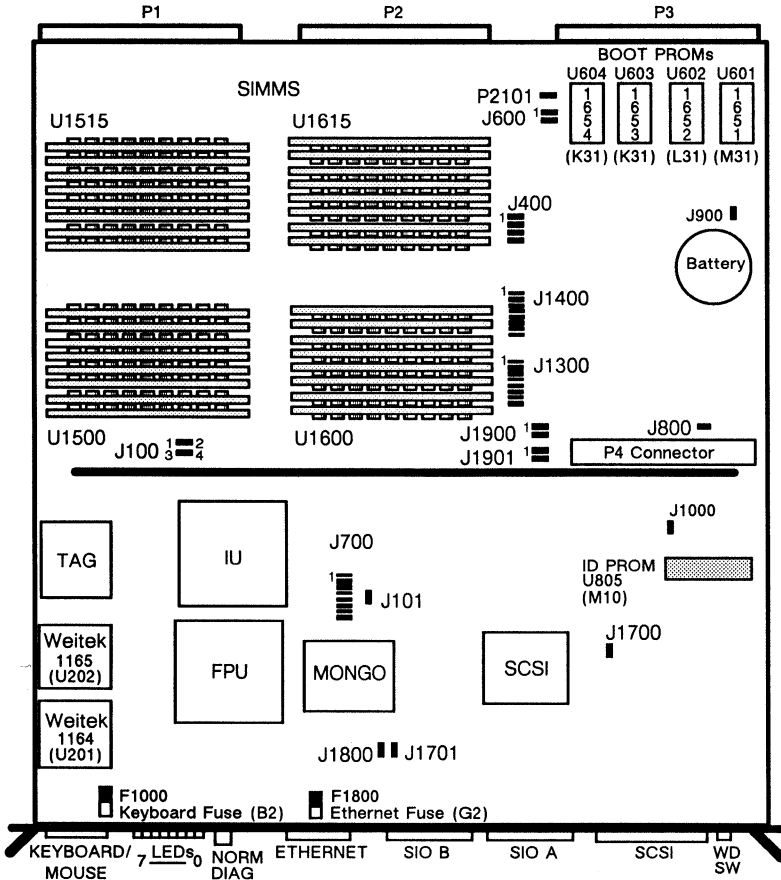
P1
P2
P3
BOOT PROMs
U604 U603 U602 U601
1654 1653 1652 1651
(K31) (K31) (L31) (M31)
SIMMS
P2101
J600 1
U1515
U1615
J400
1
J900
Battery
J1400
1
J1300
1
U1500
J100 1 2 3 4
U1600
J1900 1
J1901 1
J800
P4 Connector
J1000
TAG
IU
J700
ID PROM
U805
(M10)
1
J101
Weitek
1165
(U202)
FPU
MONGO
SCSI
J1700
Weitek
1164
(U201)
J1800
J1701
F1000
Keyboard Fuse (B2)
F1800
Ethernet Fuse (G2)
KEYBOARD/ MOUSE
7 LEDs 0
NORM DIAG
ETHERNET
SIO B
SIO A
SCSI
WD SW